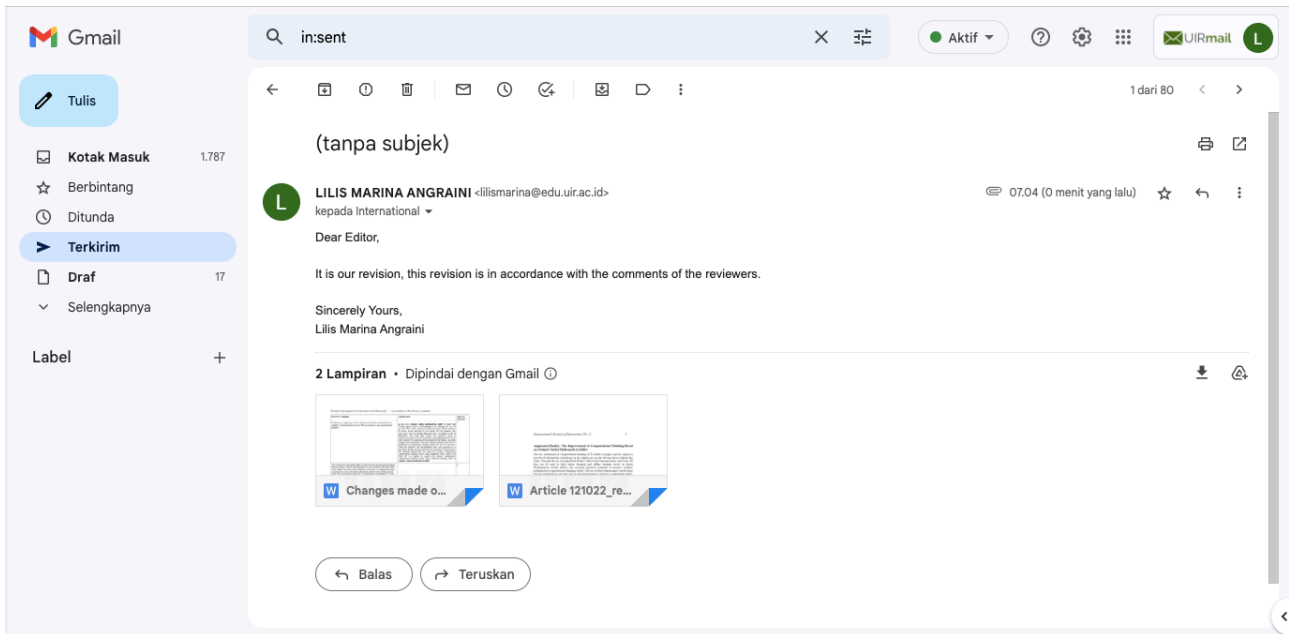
Gmail

in:sent

Aktif

UIRmail

L

Tulis

Kotak Masuk 1.787

Berbintang

Ditunda

Terkirim

Draf 17

Selengkapnya

Label

1 dari 80

(tanpa subjek)

L

LILIS MARINA ANGRAINI <lilismarina@edu.uir.ac.id>
kepada International

07.04 (0 menit yang lalu)

Dear Editor,

It is our revision, this revision is in accordance with the comments of the reviewers.

Sincerely Yours,
Lilis Marina Angraini

2 Lampiran • Dipindai dengan Gmail

W Changes made o...

W Article 121022_re...

Balas

Teruskan